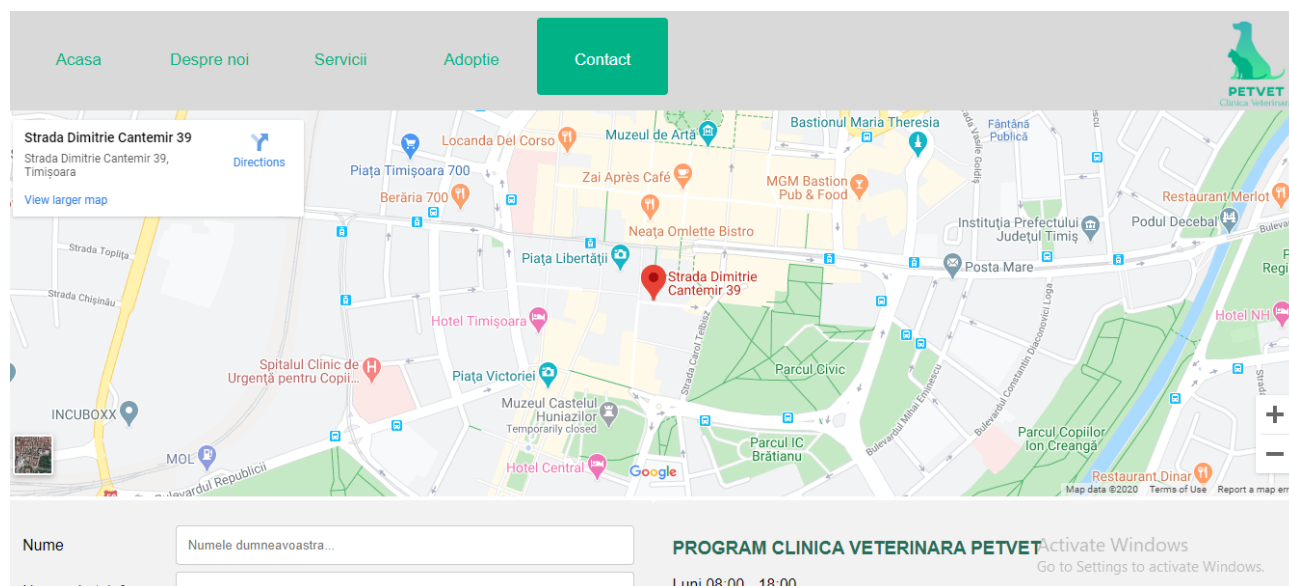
Acasa Despre noi Servicii Adoptie Contact

PETVET
Clinica Veterinara

Strada Dimitrie Cantemir 39
Strada Dimitrie Cantemir 39, Timișoara
Directions
View larger map

Locanda Del Corso
Muzeul de Artă
Bastionul Maria Theresia
Fântână Publică
Piața Timișoara 700
Zai Après Café
MGM Bastion Pub & Food
Berăria 700
Neața Omlette Bistro
Restaurant Merlot
Strada Toplița
Instituția Prefectului Județul Timiș
Podul Decebal
Piața Libertății
Posta Mare
Strada Chișinău
Strada Dimitrie Cantemir 39
Hotel Timișoara
Hotel NH
Strada Carol Telbisz
Parcul Civic
Spitalul Clinic de Urgență pentru Copii...
Piața Victoriei
INCUBOXX
Muzeul Castelul Huniazilor
Temporarily closed
Parcul IC Brătianu
Parcul Copiilor Ion Creangă
MOL
Hotel Central
Bulevardul Republicii
Restaurant Dinar
Bulevardul Mihai Eminescu
Bulevardul Constantin Diaconovici Loga
Strada Vasile Goldiș
Map data ©2020 Terms of Use Report a map err

+
−

Nume
Numele dumneavoastra...

PROGRAM CLINICA VETERINARA PETVET
Luni 08:00 - 18:00

Activate Windows
Go to Settings to activate Windows.